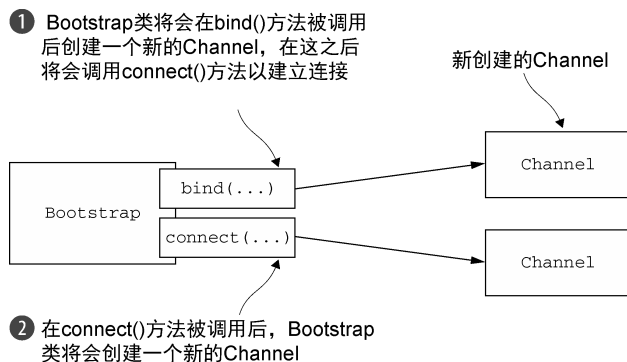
❶ Bootstrap类将会在bind()方法被调用后创建一个新的Channel，在这之后将会调用connect()方法以建立连接

新创建的Channel

Bootstrap

bind(...)

connect(...)

Channel

Channel

❷ 在connect()方法被调用后，Bootstrap类将会创建一个新的Channel